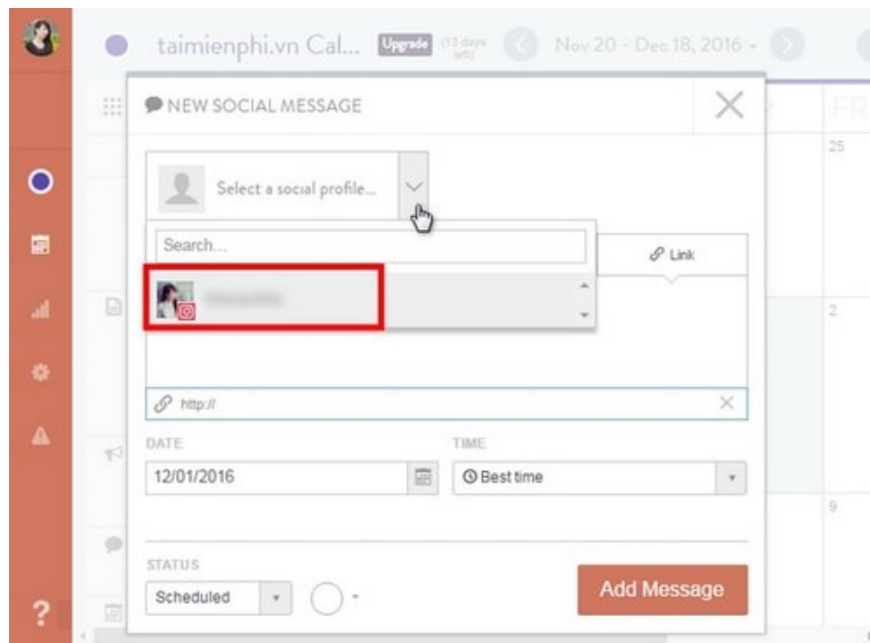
taimienphi.vn Cal... Upgrade (13 days left) Nov 20 - Dec 18, 2016

NEW SOCIAL MESSAGE

FR

25

Select a social profile...

Search...

Link

2

http://

DATE

TIME

12/01/2016

Best time

9

STATUS

Scheduled

Add Message

?